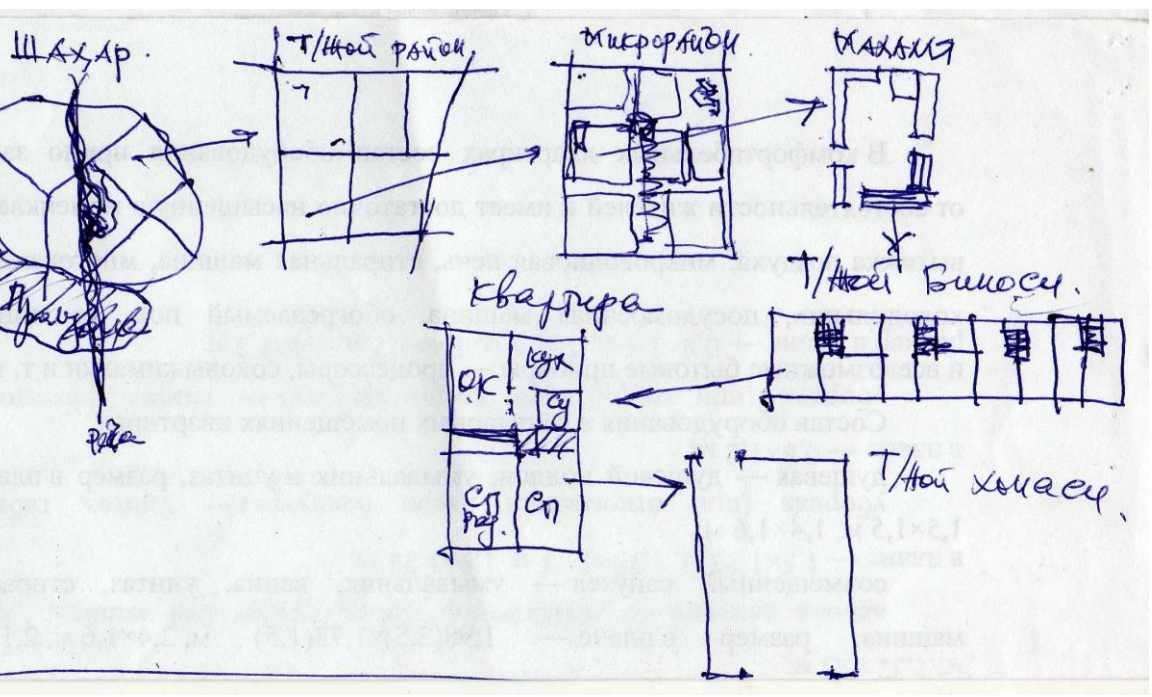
ШАХАР.

Т/Ной район

Микрорайон

Махалля

Т/Ной Бинося.

Квартира

Кух

Су

Ок

Сп

Сп
Род.

Т/Ной хонаси

Район

Район

В комфортабельных квартирах горожан, независимо от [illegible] от состоятельности жителей и имеет достаточно инженерного оборудования: кондиционер воздуха, микроволновая печь, стиральная машина, морозильник, посудомоечная машина, оборудованный под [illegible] и всевозможные бытовые приборы — процессоры, соковыжималки и т. д.

Состав оборудования санитарных помещений квартиры:

ванная — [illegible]

туалетах — душевой поддон, умывальник и унитаз, размер в плане 1,5×1,5 м, 1,4×1,6 м.

совмещённый санузел — умывальник, ванна, унитаз, стиральная машина, размер в плане — 1,96(2,3)×1,78(1,55) м, 2,4×1,6 м, 2,1